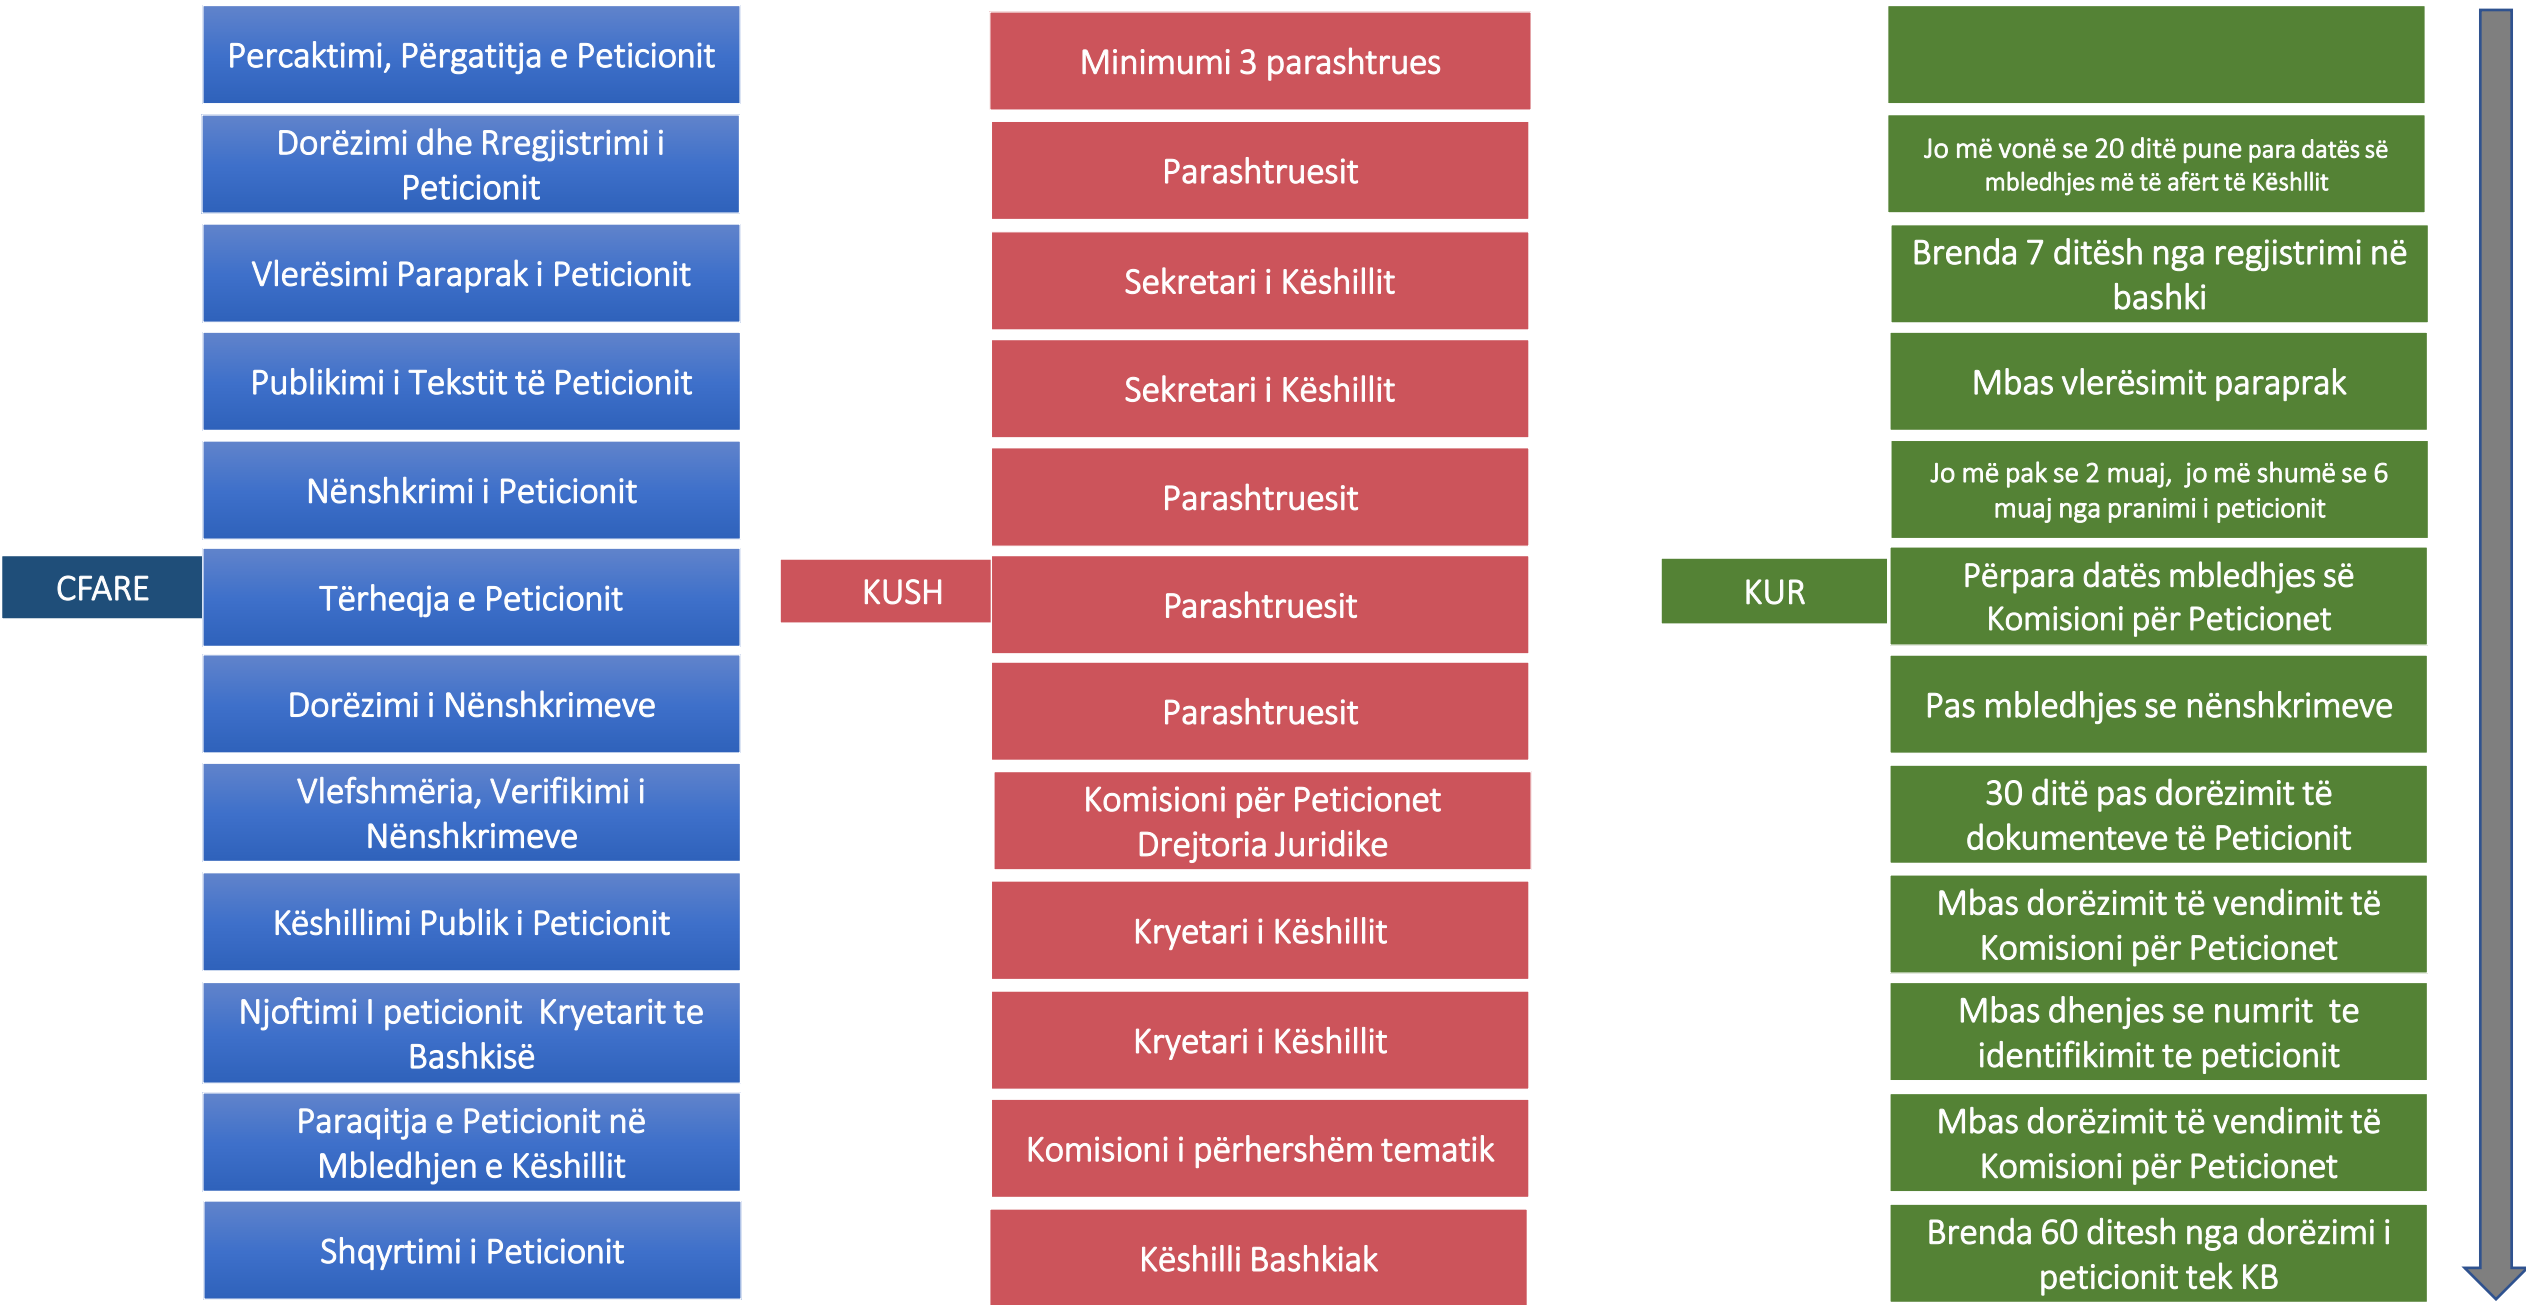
CFARE

Percaktimi, Përgatitja e Peticionit

Dorëzimi dhe Rregjistrimi i Peticionit

Vlerësimi Paraprak i Peticionit

Publikimi i Tekstit të Peticionit

Nënshkrimi i Peticionit

Tërheqja e Peticionit

Dorëzimi i Nënshkrimeve

Vlefshmëria, Verifikimi i Nënshkrimeve

Këshillimi Publik i Peticionit

Njoftimi I peticionit Kryetarit te Bashkisë

Paraqitja e Peticionit në Mbledhjen e Këshillit

Shqyrtimi i Peticionit

KUSH

Minimumi 3 parashtrues

Parashtruesit

Sekretari i Këshillit

Sekretari i Këshillit

Parashtruesit

Parashtruesit

Parashtruesit

Komisioni për Peticionet Drejtoria Juridike

Kryetari i Këshillit

Kryetari i Këshillit

Komisioni i përhershëm tematik

Këshilli Bashkiak

KUR

Jo më vonë se 20 ditë pune para datës së mbledhjes më të afërt të Këshllit

Brenda 7 ditësh nga regjistrimi në bashki

Mbas vlerësimit paraprak

Jo më pak se 2 muaj, jo më shumë se 6 muaj nga pranimi i peticionit

Përpara datës mbledhjes së Komisioni për Peticionet

Pas mbledhjes se nënshkrimeve

30 ditë pas dorëzimit të dokumenteve të Peticionit

Mbas dorëzimit të vendimit të Komisioni për Peticionet

Mbas dhenjes se numrit te identifikimit te peticionit

Mbas dorëzimit të vendimit të Komisioni për Peticionet

Brenda 60 ditesh nga dorëzimi i peticionit tek KB